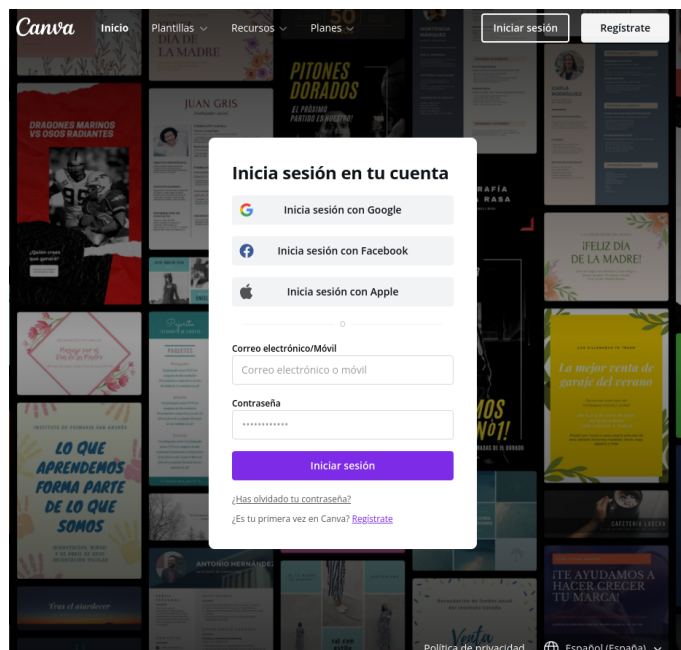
Canva Inicio Plantillas Recursos Planes

Iniciar sesión Regístrate

DÍA DE LA MADRE

PITONES DORADOS EL PRÓXIMO PARTIDO ES NUESTRO!

JUAN GRIS

DRAGONES MARINOS VS OSOS RADIANTES

Inicia sesión en tu cuenta

Inicia sesión con Google

Inicia sesión con Facebook

Inicia sesión con Apple

o

Correo electrónico/Móvil

Correo electrónico o móvil

Contraseña

••••••••••••

Iniciar sesión

¿Has olvidado tu contraseña?

¿Es tu primera vez en Canva? Regístrate

¡FELIZ DÍA DE LA MADRE!

La mejor venta de garaje del verano

LO QUE APRENDEMOS FORMA PARTE DE LO QUE SOMOS

¡TE AYUDAMOS A HACER CRECER TU MARCA!

ANTONIO HERNÁNDEZ

Política de privacidad

Español (España)